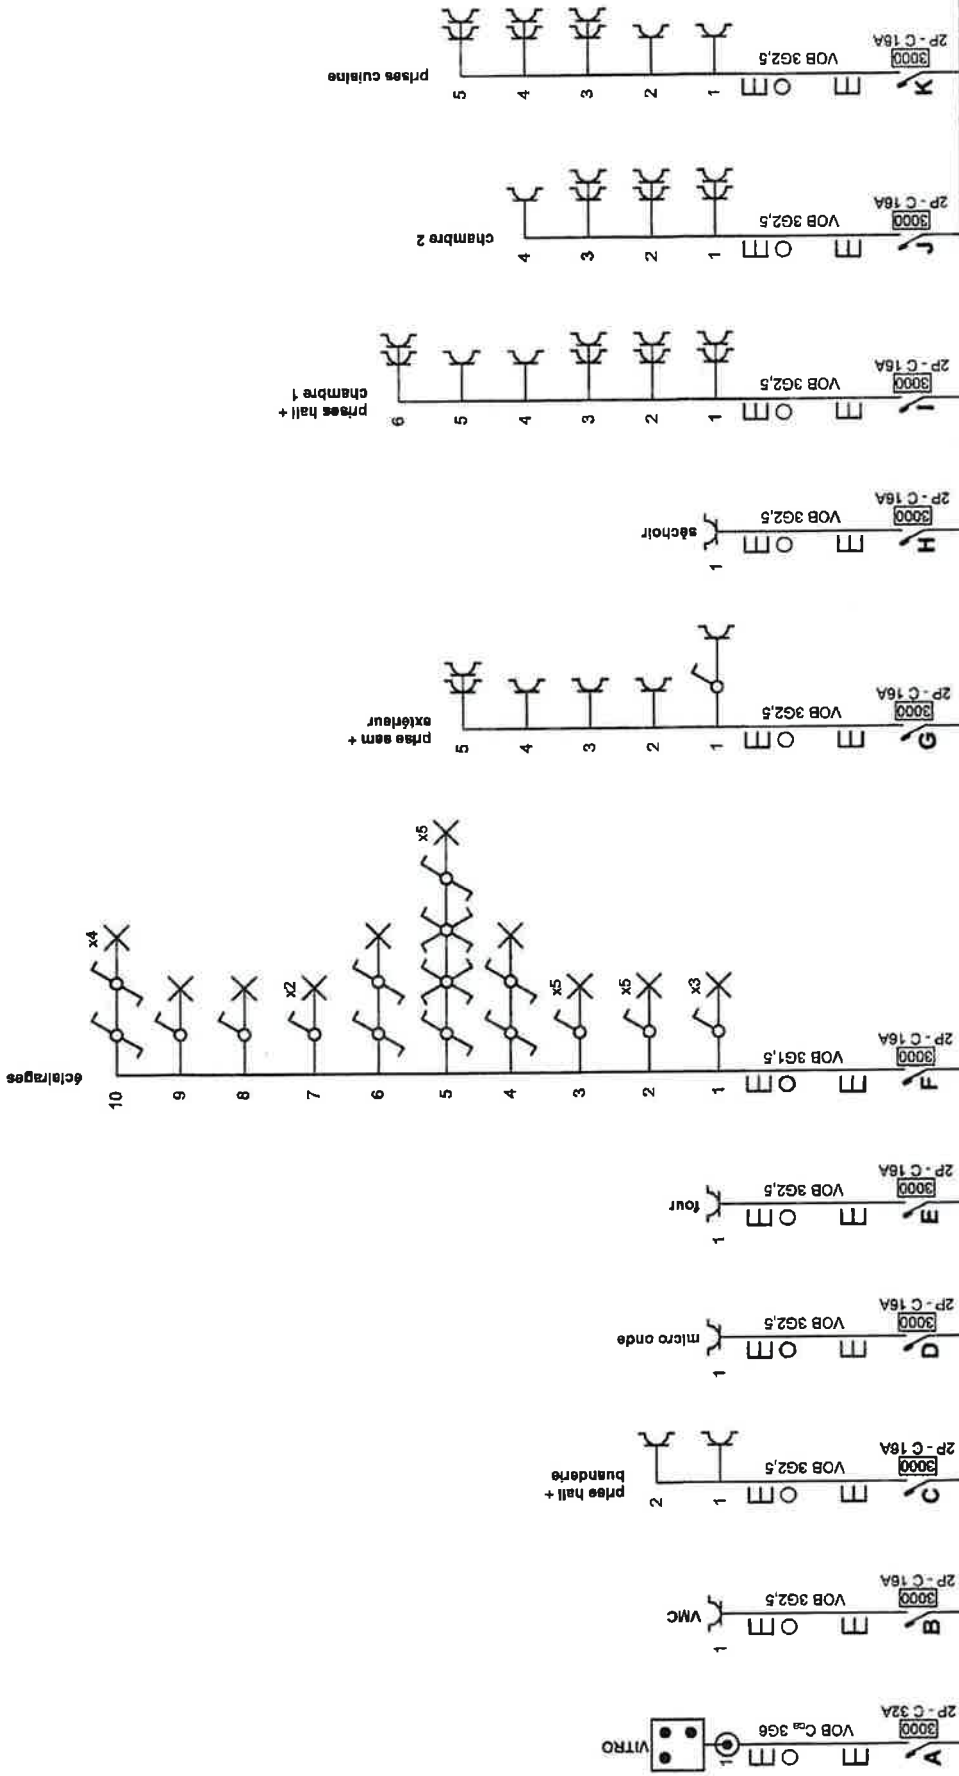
2P - C 32A
3000
VOB $C_{as}$ 3G6
A
1
VITRO

2P - C 16A
3000
VOB 3G2,5
B
1
VMC

2P - C 16A
3000
VOB 3G2,5
C
1
2
prises hall + buanderie

2P - C 16A
3000
VOB 3G2,5
D
1
micro onde

2P - C 16A
3000
VOB 3G2,5
E
1
four

2P - C 16A
3000
VOB 3G1,5
F
1 x3
2 x5
3 x5
4
5 x5
6
7 x2
8
9
10 x4
éclairages

2P - C 16A
3000
VOB 3G2,5
G
1
2
3
4
5
prise sam + extérieur

2P - C 16A
3000
VOB 3G2,5
H
1
séchoir

2P - C 16A
3000
VOB 3G2,5
I
1
2
3
4
5
6
prises hall + chambre 1

2P - C 16A
3000
VOB 3G2,5
J
1
2
3
4
chambre 2

2P - C 16A
3000
VOB 3G2,5
K
1
2
3
4
5
prises cuisine